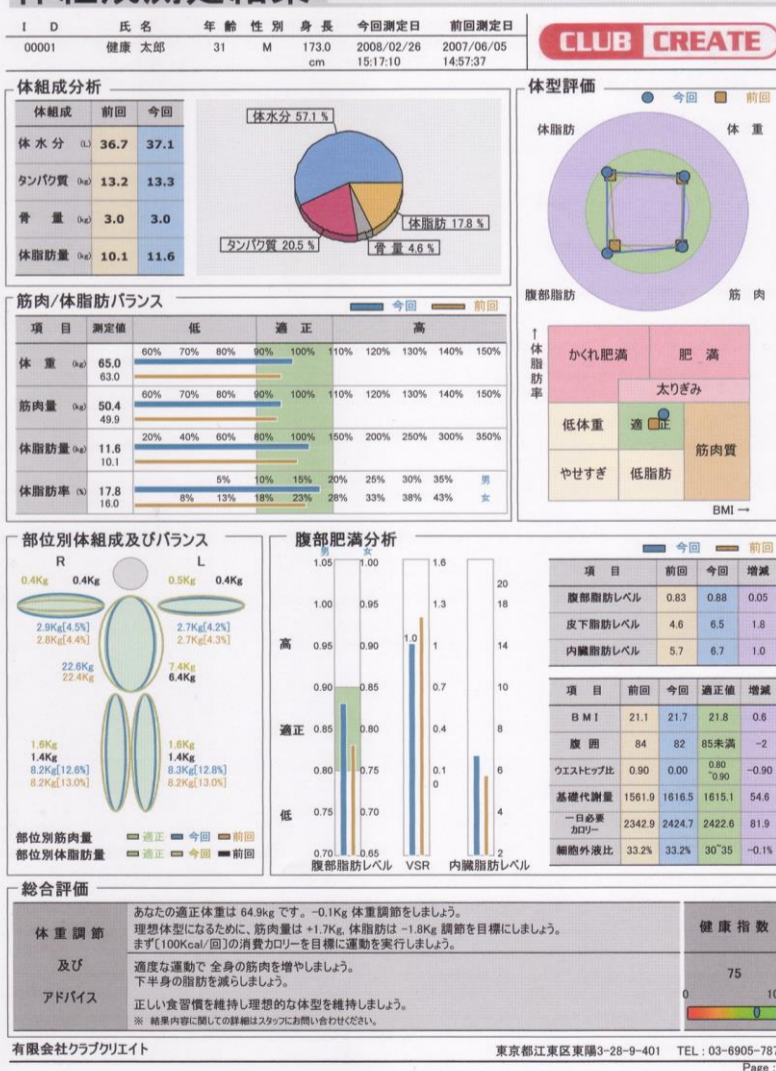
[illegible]

| I D | 氏名 | 年齢 | 性別 | 身長 | 今回測定日 | 前回測定日 |
|---|---|---|---|---|---|---|
| 00001 | 健康 太郎 | 31 | M | 173.0 cm | 2008/02/26 15:17:10 | 2007/06/05 14:57:37 |

CLUB CREATE

体組成分析

| 体組成 | 前回 | 今回 |
|---|---|---|
| 体水分 (L) | 36.7 | 37.1 |
| タンパク質 (kg) | 13.2 | 13.3 |
| 骨量 (kg) | 3.0 | 3.0 |
| 体脂肪量 (kg) | 10.1 | 11.6 |

体水分 57.1 %
体脂肪 17.8 %
タンパク質 20.5 %
骨量 4.6 %

体型評価
今回 前回
体脂肪 体重
腹部脂肪 筋肉

↑体脂肪率
かくれ肥満 肥満
太りぎみ
低体重 適正 筋肉質
やせすぎ 低脂肪
BMI →

筋肉/体脂肪バランス
今回 前回

| 項目 | 測定値 | 低 | 適正 | 高 |
|---|---|---|---|---|
| 体重 (kg) | 65.0 63.0 | 60% 70% 80% | 90% 100% | 110% 120% 130% 140% 150% |
| 筋肉量 (kg) | 50.4 49.9 | 60% 70% 80% | 90% 100% | 110% 120% 130% 140% 150% |
| 体脂肪量 (kg) | 11.6 10.1 | 20% 40% 60% | 80% 100% | 150% 200% 250% 300% 350% |
| 体脂肪率 (%) | 17.8 16.0 | 5% / 8% 13% | 10% 15% / 18% 23% | 20% 25% 30% 35% 男 / 28% 33% 38% 43% 女 |

部位別体組成及びバランス
R L
0.4Kg 0.4Kg 0.5Kg 0.4Kg
2.9Kg[4.5%] 2.8Kg[4.4%] 2.7Kg[4.2%] 2.7Kg[4.3%]
22.6Kg 22.4Kg 7.4Kg 6.4Kg
1.6Kg 1.4Kg 8.2Kg[12.6%] 8.2Kg[13.0%]
1.6Kg 1.4Kg 8.3Kg[12.8%] 8.2Kg[13.0%]
部位別筋肉量 適正 今回 前回
部位別体脂肪量 適正 今回 前回

腹部肥満分析
男 女
1.05 1.00 1.6 20
1.00 0.95 1.3 18
高 0.95 0.90 1.0 1 14
0.90 0.85 0.7 10
適正 0.85 0.80 0.4 8
0.80 0.75 0.1 0 6
低 0.75 0.70 4
0.70 0.65 2
腹部脂肪レベル VSR 内臓脂肪レベル

今回 前回

| 項目 | 前回 | 今回 | 増減 |
|---|---|---|---|
| 腹部脂肪レベル | 0.83 | 0.88 | 0.05 |
| 皮下脂肪レベル | 4.6 | 6.5 | 1.8 |
| 内臓脂肪レベル | 5.7 | 6.7 | 1.0 |

| 項目 | 前回 | 今回 | 適正値 | 増減 |
|---|---|---|---|---|
| BMI | 21.1 | 21.7 | 21.8 | 0.6 |
| 腹囲 | 84 | 82 | 85未満 | -2 |
| ウエストヒップ比 | 0.90 | 0.00 | 0.80~0.90 | -0.90 |
| 基礎代謝量 | 1561.9 | 1616.5 | 1615.1 | 54.6 |
| 一日必要カロリー | 2342.9 | 2424.7 | 2422.6 | 81.9 |
| 細胞外液比 | 33.2% | 33.2% | 30~35 | -0.1% |

総合評価
体重調節 及び アドバイス
あなたの適正体重は 64.9kg です。 -0.1Kg 体重調節をしましょう。
理想体型になるために、筋肉量は +1.7Kg, 体脂肪は -1.8Kg 調節を目標にしましょう。
まず[100Kcal/回]の消費カロリーを目標に運動を実行しましょう。
適度な運動で 全身の筋肉を増やしましょう。
下半身の脂肪を減らしましょう。
正しい食習慣を維持し理想的な体型を維持しましょう。
※ 結果内容に関しての詳細はスタッフにお問い合わせください。

健康指数
75
0 10

有限会社クラブクリエイト
東京都江東区東陽3-28-9-401 TEL : 03-6905-787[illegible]
Page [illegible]